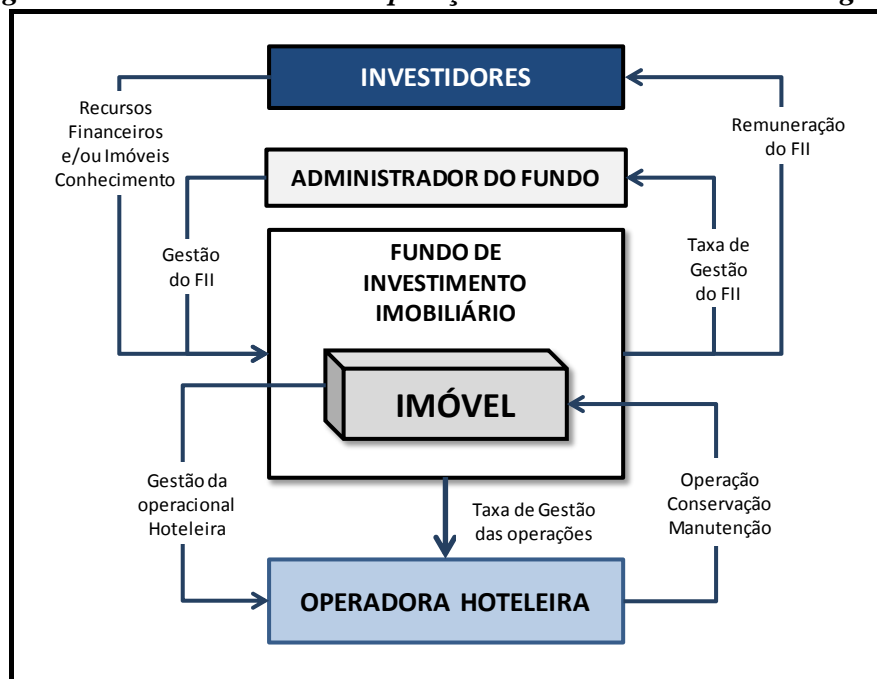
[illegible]

INVESTIDORES

Recursos Financeiros e/ou Imóveis Conhecimento

Remuneração do FII

ADMINISTRADOR DO FUNDO

Gestão do FII

FUNDO DE INVESTIMENTO IMOBILIÁRIO

Taxa de Gestão do FII

IMÓVEL

Gestão da operacional Hoteleira

Taxa de Gestão das operações

Operação Conservação Manutenção

OPERADORA HOTELEIRA